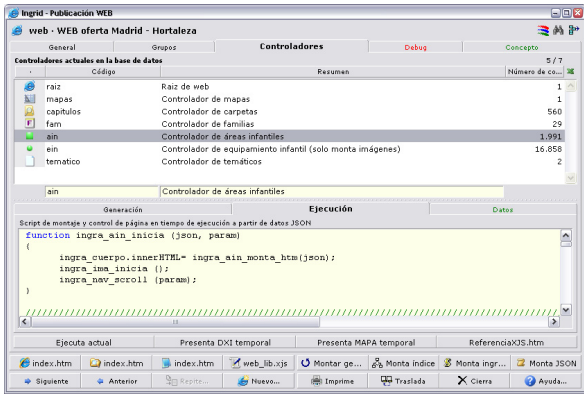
Ingrid - Publicación WEB

web - WEB oferta Madrid - Hortaleza

General | Grupos | Controladores | Debug | Concepto

Controladores actuales en la base de datos

5 / 7

| Código | Resumen | Número de co... |
|---|---|---|
| raiz | Raiz de web | 1 |
| mapas | Controlador de mapas | 1 |
| capitulos | Controlador de carpetas | 560 |
| fam | Controlador de familias | 29 |
| ain | Controlador de áreas infantiles | 1.991 |
| ein | Controlador de equipamiento infantil (solo monta imágenes) | 16.858 |
| tematico | Controlador de temáticos | 2 |

ain | Controlador de áreas infantiles

Generación | Ejecución | Datos

Script de montaje y control de página en tiempo de ejecución a partir de datos JSON

function ingra_ain_inicia (json, param)
{
ingra_cuerpo.innerHTML= ingra_ain_monta_htm(json);
ingra_ima_inicia ();
ingra_nav_scroll (param);
}

Ejecuta actual | Presenta DXI temporal | Presenta MAPA temporal | ReferenciaXJS.htm

index.htm | index.htm | index.htm | web_lib.xjs | Montar ge... | Monta índice | Monta ingr... | Monta JSON

Siguiente | Anterior | Repite... | Nuevo... | Imprime | Traslada | Cierra | Ayuda...